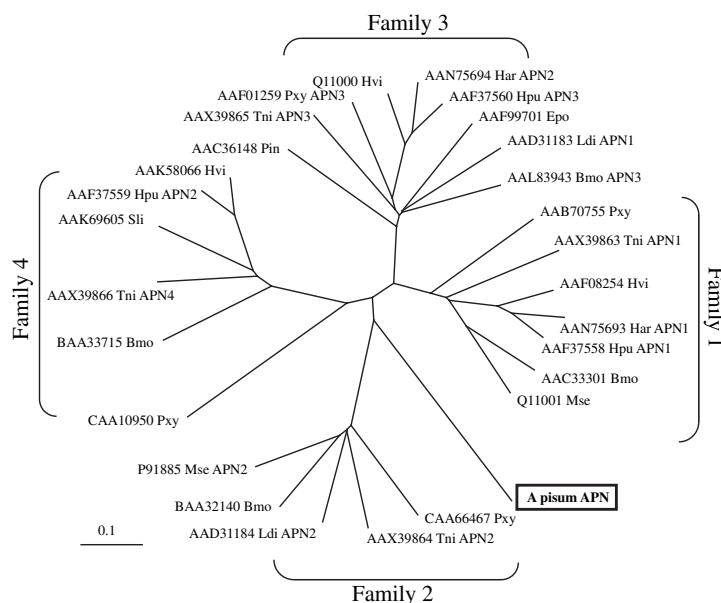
Family 3

Q11000 Hvi
AAN75694 Har APN2
AAF01259 Pxy APN3
AAF37560 Hpu APN3
AAX39865 Tni APN3
AAF99701 Epo
AAD31183 Ldi APN1
AAC36148 Pin
AAL83943 Bmo APN3
AAK58066 Hvi
AAF37559 Hpu APN2
AAK69605 Sli

Family 4

AAX39866 Tni APN4
BAA33715 Bmo
CAA10950 Pxy

AAB70755 Pxy
AAX39863 Tni APN1
AAF08254 Hvi
AAN75693 Har APN1
AAF37558 Hpu APN1
AAC33301 Bmo
Q11001 Mse

Family 1

P91885 Mse APN2
BAA32140 Bmo
AAD31184 Ldi APN2
AAX39864 Tni APN2
CAA66467 Pxy
A pisum APN

0.1

Family 2